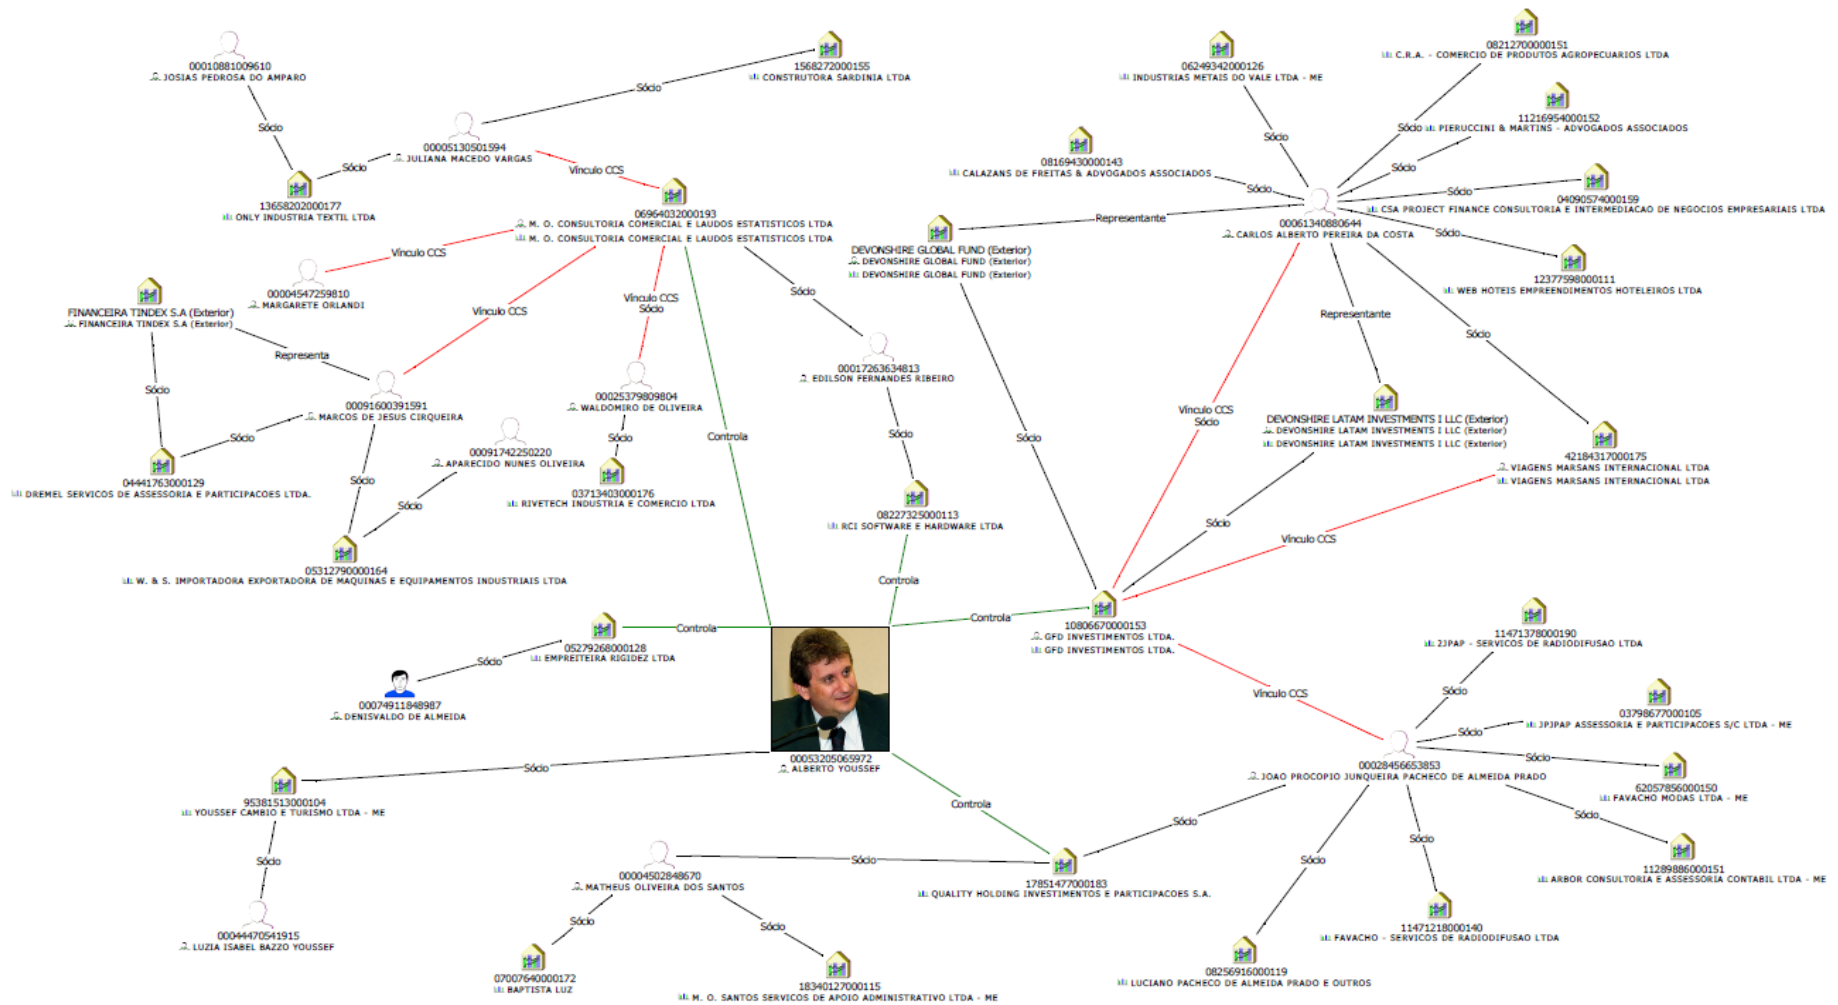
00010881009610
JOSIAS PEDROSA DO AMPARO

Sócio

13658202000177
ONLY INDUSTRIA TEXTIL LTDA

Sócio

00005130501594
JULIANA MACEDO VARGAS

Sócio

15682720000155
CONSTRUTORA SARDINIA LTDA

Vínculo CCS

06964032000193
M. O. CONSULTORIA COMERCIAL E LAUDOS ESTATISTICOS LTDA
M. O. CONSULTORIA COMERCIAL E LAUDOS ESTATISTICOS LTDA

Vínculo CCS

00004547259810
MARGARETE ORLANDI

FINANCEIRA TINDEX S.A (Exterior)
FINANCEIRA TINDEX S.A (Exterior)

Representa

Vínculo CCS

Sócio

00091600391591
MARCOS DE JESUS CIRQUEIRA

Sócio

04441763000129
DREMEL SERVICOS DE ASSESSORIA E PARTICIPACOES LTDA.

Vínculo CCS
Sócio

00025379809804
WALDOMIRO DE OLIVEIRA

Sócio

03713403000176
RIVETECH INDUSTRIA E COMERCIO LTDA

00091742250220
APARECIDO NUNES OLIVEIRA

Sócio

Sócio

05312790000164
W. & S. IMPORTADORA EXPORTADORA DE MAQUINAS E EQUIPAMENTOS INDUSTRIAIS LTDA

Controla

Sócio

00017263634813
EDILSON FERNANDES RIBEIRO

Sócio

08227325000113
RCI SOFTWARE E HARDWARE LTDA

Controla

06249342000126
INDUSTRIAS METAIS DO VALE LTDA - ME

Sócio

08212700000151
C.R.A. - COMERCIO DE PRODUTOS AGROPECUARIOS LTDA

Sócio

11216954000152
PIERUCCINI & MARTINS - ADVOGADOS ASSOCIADOS

Sócio

08169430000143
CALAZANS DE FREITAS & ADVOGADOS ASSOCIADOS

Sócio

Sócio

04090574000159
CSA PROJECT FINANCE CONSULTORIA E INTERMEDIACAO DE NEGOCIOS EMPRESARIAIS LTDA

Representante

DEVONSHIRE GLOBAL FUND (Exterior)
DEVONSHIRE GLOBAL FUND (Exterior)
DEVONSHIRE GLOBAL FUND (Exterior)

00061340880644
CARLOS ALBERTO PEREIRA DA COSTA

Sócio

12377598000111
WEB HOTEIS EMPREENDIMENTOS HOTELEIROS LTDA

Representante

Sócio

Vínculo CCS
Sócio

DEVONSHIRE LATAM INVESTMENTS I LLC (Exterior)
DEVONSHIRE LATAM INVESTMENTS I LLC (Exterior)
DEVONSHIRE LATAM INVESTMENTS I LLC (Exterior)

42184317000175
VIAGENS MARSANS INTERNACIONAL LTDA
VIAGENS MARSANS INTERNACIONAL LTDA

Sócio

Sócio

Vínculo CCS

Controla

10806670000153
GFD INVESTIMENTOS LTDA.
GFD INVESTIMENTOS LTDA.

Controla

05279268000128
EMPREITEIRA RIGIDEZ LTDA

Sócio

00074911848987
DENISVALDO DE ALMEIDA

00053205065972
ALBERTO YOUSSEF

Sócio

95381513000104
YOUSSEF CAMBIO E TURISMO LTDA - ME

Sócio

00044470541915
LUZIA ISABEL BAZZO YOUSSEF

Controla

Vínculo CCS

11471378000190
2JPAP - SERVICOS DE RADIODIFUSAO LTDA

Sócio

03798677000105
JPJPAP ASSESSORIA E PARTICIPACOES S/C LTDA - ME

Sócio

Sócio

00028456653853
JOAO PROCOPIO JUNQUEIRA PACHECO DE ALMEIDA PRADO

62057856000150
FAVACHO MODAS LTDA - ME

Sócio

11289886000151
ARBOR CONSULTORIA E ASSESSORIA CONTABIL LTDA - ME

Sócio

Sócio

Sócio

00004502848670
MATHEUS OLIVEIRA DOS SANTOS

Sócio

17851477000183
QUALITY HOLDING INVESTIMENTOS E PARTICIPACOES S.A.

Sócio

Sócio

07007640000172
BAPTISTA LUZ

18340127000115
M. O. SANTOS SERVICOS DE APOIO ADMINISTRATIVO LTDA - ME

08256916000119
LUCIANO PACHECO DE ALMEIDA PRADO E OUTROS

11471218000140
FAVACHO - SERVICOS DE RADIODIFUSAO LTDA